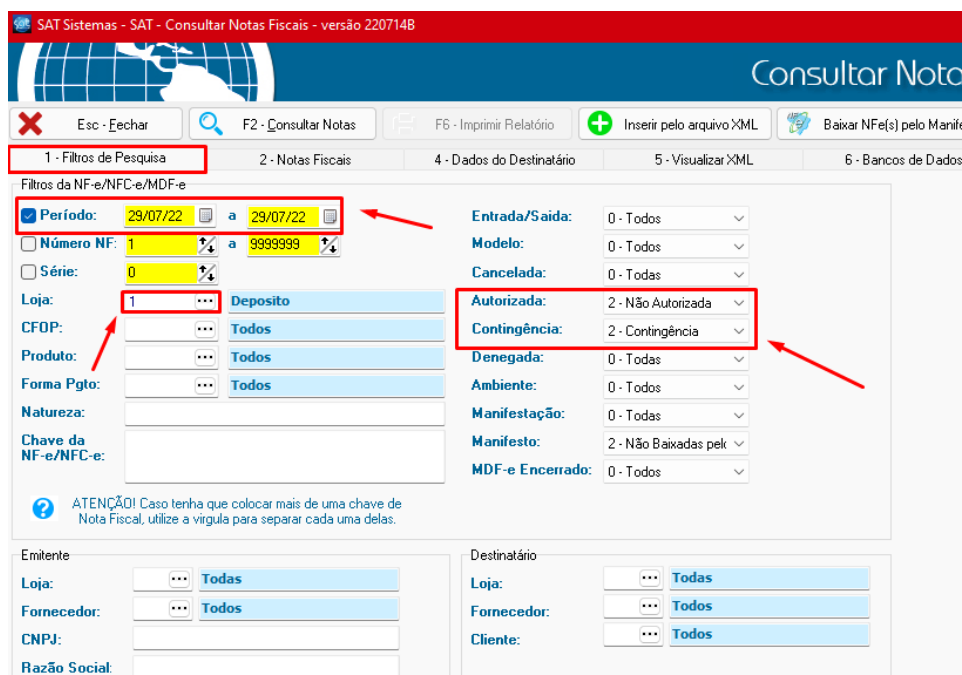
SAT Sistemas - SAT - Consultar Notas Fiscais - versão 220714B

Consultar Nota

Esc - Fechar
F2 - Consultar Notas
F6 - Imprimir Relatório
Inserir pelo arquivo XML
Baixar NFe(s) pelo Manife

1 - Filtros de Pesquisa
2 - Notas Fiscais
4 - Dados do Destinatário
5 - Visualizar XML
6 - Bancos de Dados

Filtros da NF-e/NFC-e/MDF-e

Período: 29/07/22 a 29/07/22
Número NF: 1 a 9999999
Série: 0
Loja: 1 Deposito
CFOP: Todos
Produto: Todos
Forma Pgto: Todos
Natureza:
Chave da NF-e/NFC-e:

Entrada/Saida: 0 - Todos
Modelo: 0 - Todos
Cancelada: 0 - Todas
Autorizada: 2 - Não Autorizada
Contingência: 2 - Contingência
Denegada: 0 - Todas
Ambiente: 0 - Todos
Manifestação: 0 - Todas
Manifesto: 2 - Não Baixadas pelo
MDF-e Encerrado: 0 - Todos

ATENÇÃO! Caso tenha que colocar mais de uma chave de Nota Fiscal, utilize a virgula para separar cada uma delas.

Emitente
Loja: Todas
Fornecedor: Todos
CNPJ:
Razão Social:

Destinatário
Loja: Todas
Fornecedor: Todos
Cliente: Todos